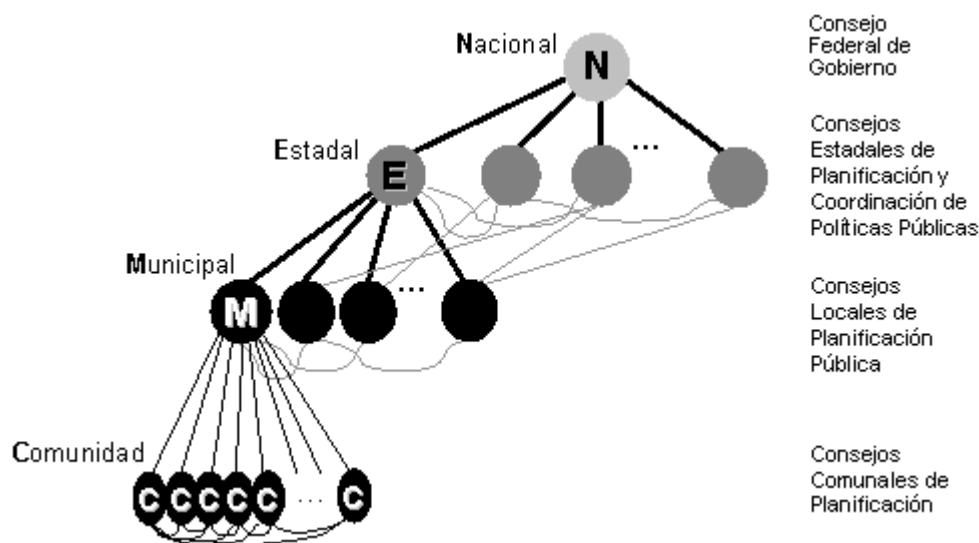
Nacional
N
Consejo Federal de Gobierno

Estadal
E
...
Consejos Estadales de Planificación y Coordinación de Políticas Públicas

Municipal
M
...
Consejos Locales de Planificación Pública

Comunidad
C C C C C ... C
Consejos Comunales de Planificación